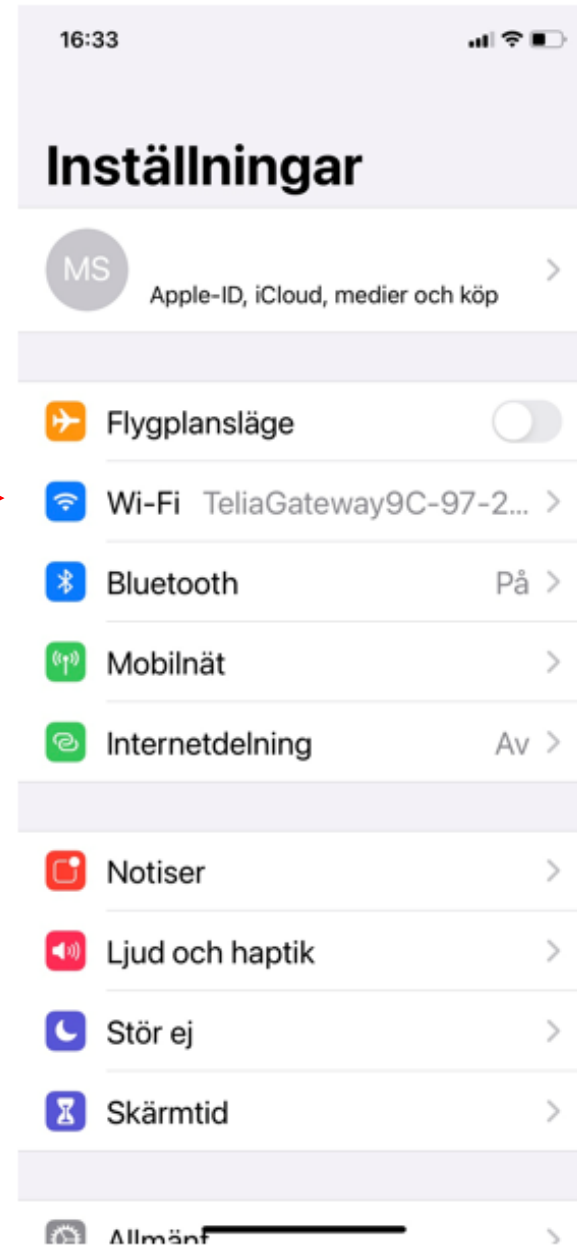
16:33

Inställningar

MS
Apple-ID, iCloud, medier och köp

Flygplansläge

Wi-Fi TeliaGateway9C-97-2...

Bluetooth På

Mobilnät

Internetdelning Av

Notiser

Ljud och haptik

Stör ej

Skärmtid

Allmänt